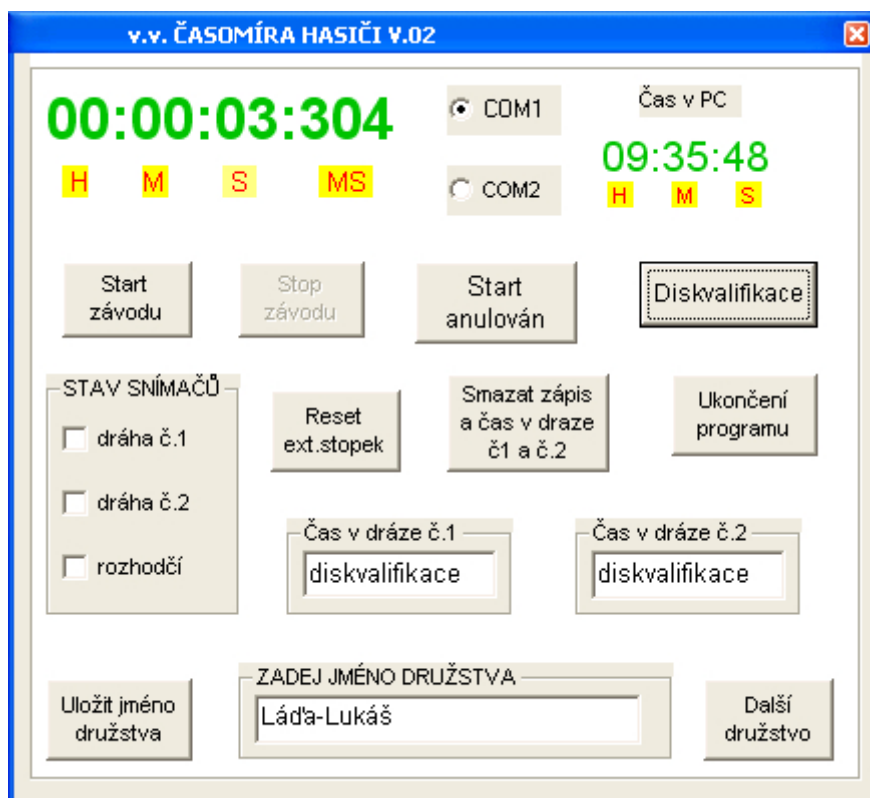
v.v. ČASOMÍRA HASIČI V.02

00:00:03:304
H M S MS

COM1
COM2

Čas v PC
09:35:48
H M S

Start závodu
Stop závodu
Start anulován
Diskvalifikace

STAV SNÍMAČŮ
dráha č.1
dráha č.2
rozhodčí

Reset ext.stopek
Smazat zápis a čas v draze č1 a č.2
Ukončení programu

Čas v dráze č.1
diskvalifikace
Čas v dráze č.2
diskvalifikace

Uložit jméno družstva
ZADEJ JMÉNO DRUŽSTVA
Láďa-Lukáš
Další družstvo